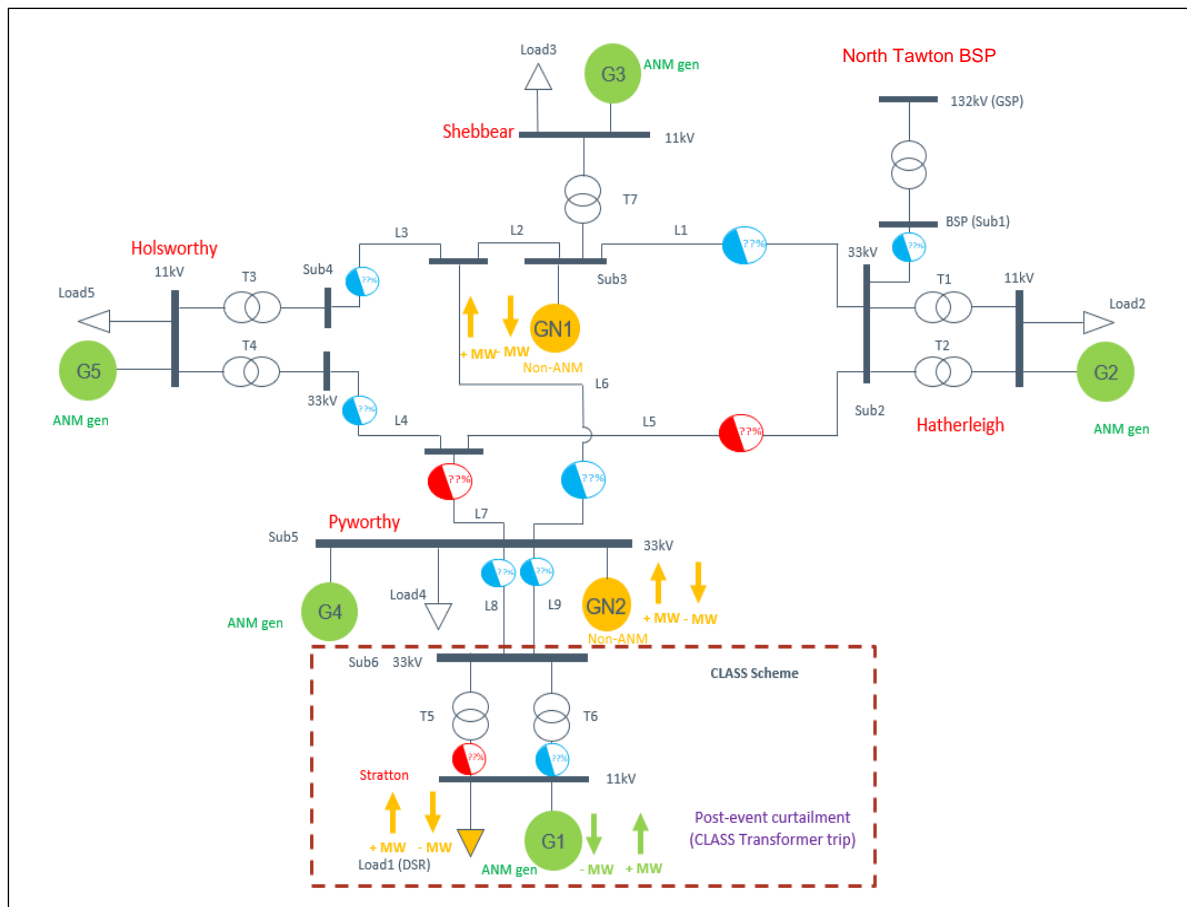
Load3

G3

ANM gen

North Tawton BSP

132kV (GSP)

Shebbear

11kV

T7

BSP (Sub1)

??%

Holsworthy

L3

L2

L1

??%

33kV

11kV

11kV

T3

Sub4

??%

Sub3

T1

Load2

Load5

GN1

T4

T2

+ MW

- MW

G5

Non-ANM

G2

L6

33kV

??%

Sub2

ANM gen

L4

L5

??%

Hatherleigh

ANM gen

??%

??%

L7

Pyworthy

Sub5

33kV

??%

??%

G4

Load4

L8

L9

GN2

+ MW

- MW

ANM gen

Non-ANM

Sub6

33kV

CLASS Scheme

T5

T6

??%

??%

Stratton

11kV

Post-event curtailment (CLASS Transformer trip)

+ MW

- MW

G1

Load1 (DSR)

ANM gen

- MW

+ MW